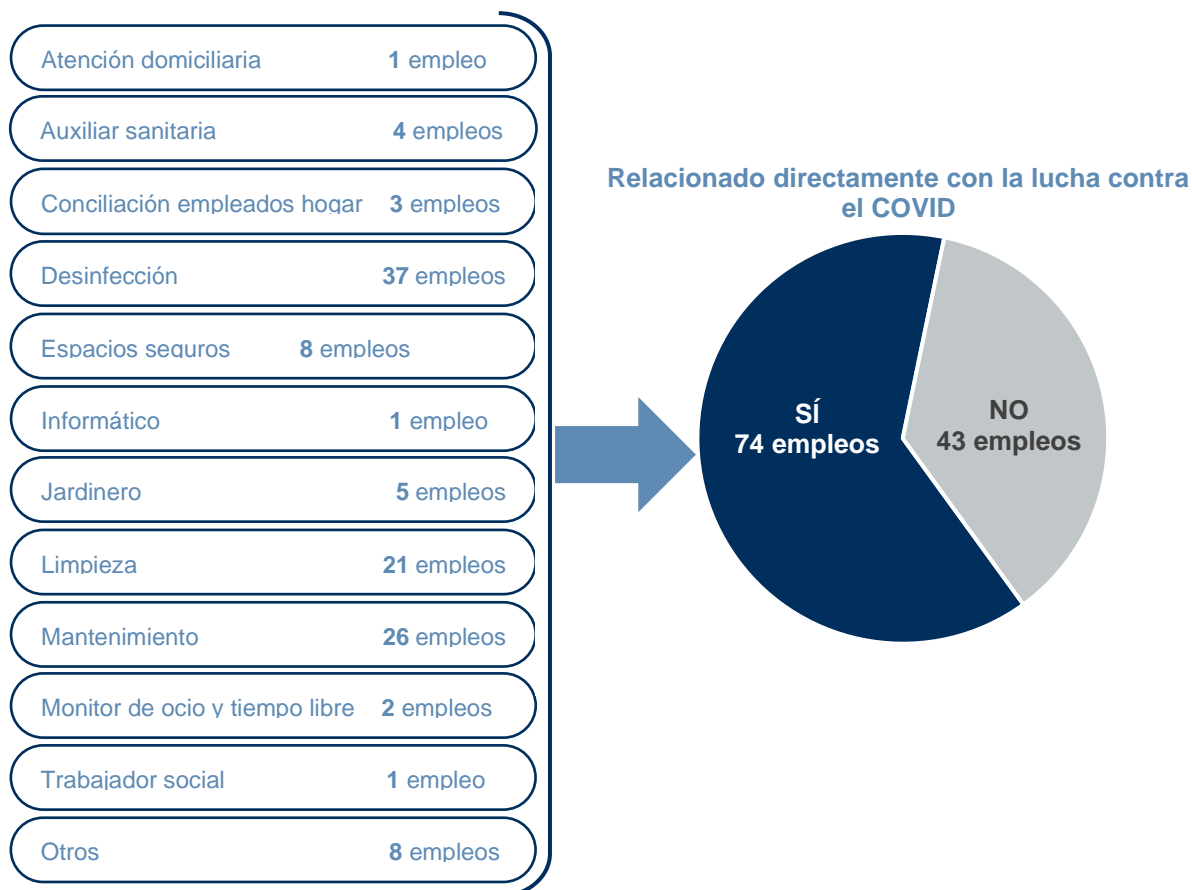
Atención domiciliaria 1 empleo

Auxiliar sanitaria 4 empleos

Conciliación empleados hogar 3 empleos

Desinfección 37 empleos

Espacios seguros 8 empleos

Informático 1 empleo

Jardinero 5 empleos

Limpieza 21 empleos

Mantenimiento 26 empleos

Monitor de ocio y tiempo libre 2 empleos

Trabajador social 1 empleo

Otros 8 empleos

Relacionado directamente con la lucha contra el COVID

SÍ
74 empleos

NO
43 empleos